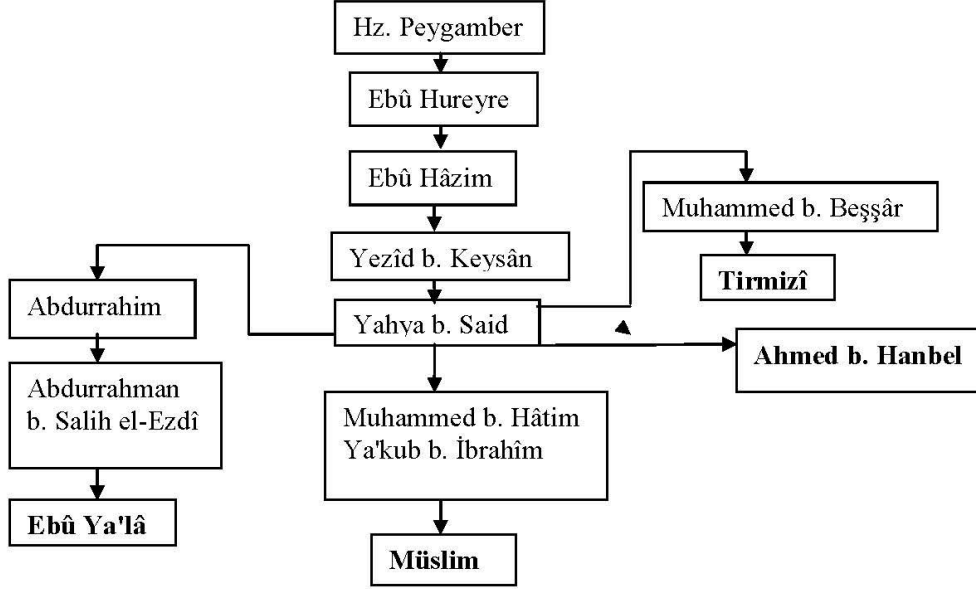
Hz. Peygamber

Ebû Hureyre

Ebû Hâzim

Muhammed b. Beşşâr

Tirmizî

Yezîd b. Keysân

Abdurrahim

Yahya b. Said

Ahmed b. Hanbel

Abdurrahman b. Salih el-Ezdî

Muhammed b. Hâtim Ya'kub b. İbrahîm

Ebû Ya'lâ

Müslim